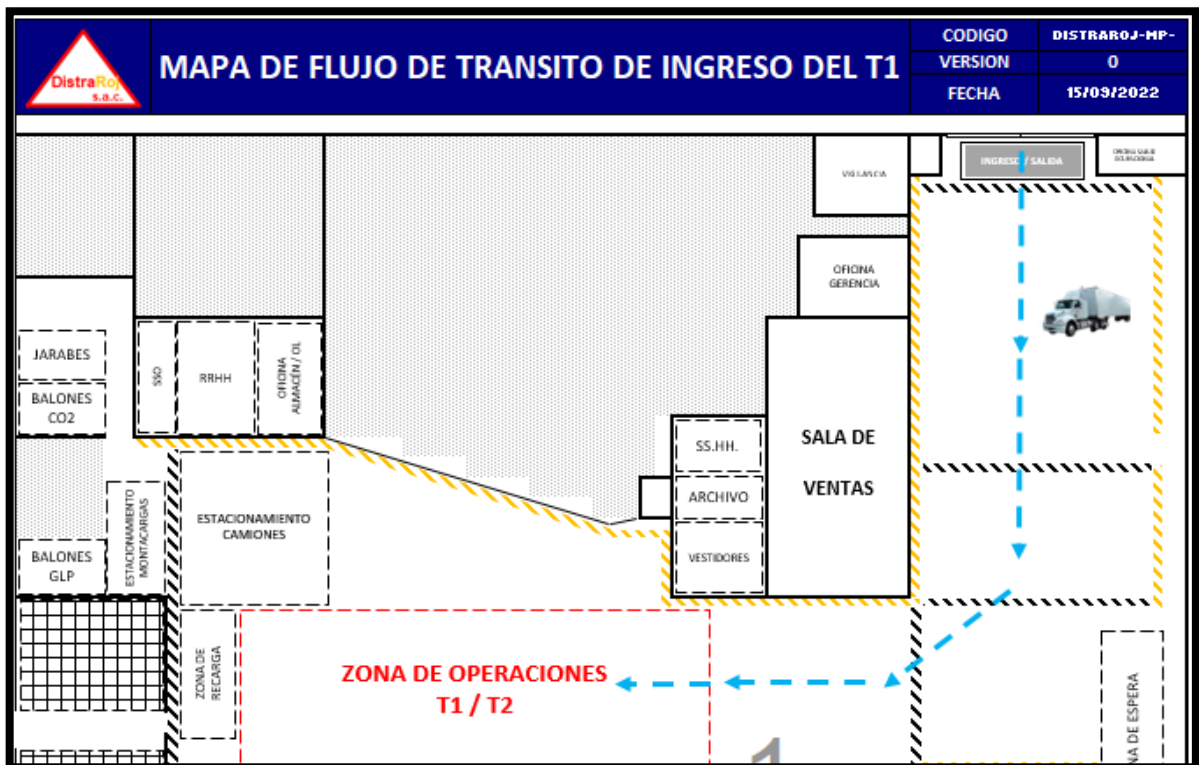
DistraRoj s.a.c.

MAPA DE FLUJO DE TRANSITO DE INGRESO DEL T1

| CODIGO | DISTRAROJ-MP- |
|---|---|
| VERSION | 0 |
| FECHA | 15/09/2022 |

VIGILANCIA

INGRESO / SALIDA

OFICINA SALUD OCUPACIONAL

OFICINA GERENCIA

JARABES

BALONES CO2

SSO

RRHH

OFICINA ALMACÉN / OL

SS.HH.

ARCHIVO

VESTIDORES

SALA DE VENTAS

ESTACIONAMIENTO MONTACARGAS

ESTACIONAMIENTO CAMIONES

BALONES GLP

ZONA DE RECARGA

ZONA DE OPERACIONES T1 / T2

1

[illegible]NA DE ESPERA